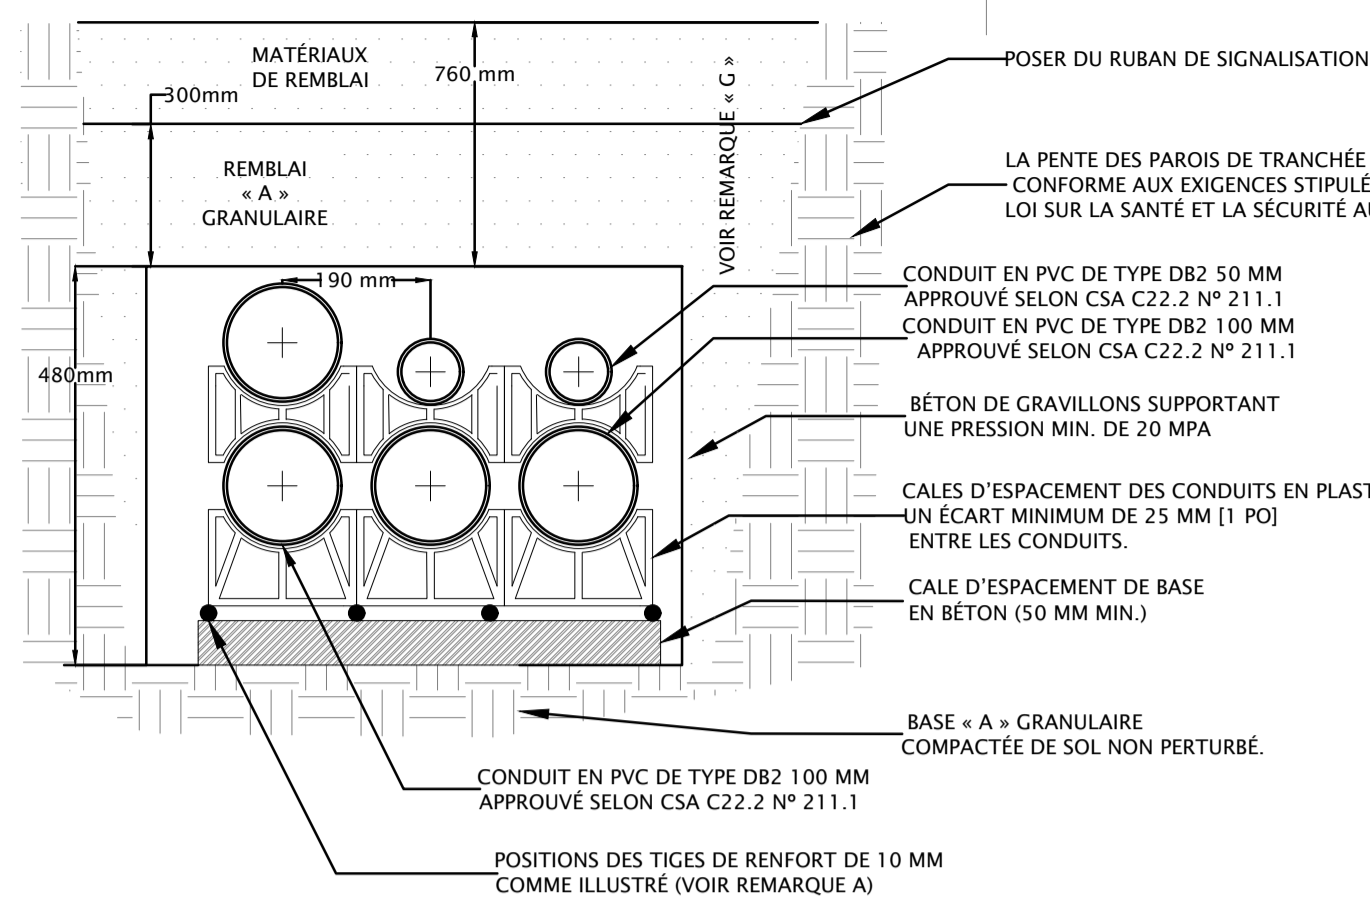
MATÉRIAUX DE REMBLAI

760 mm

300mm

REMBLAI « A » GRANULAIRE

VOIR REMARQUE « G »

POSER DU RUBAN DE SIGNALISATION

LA PENTE DES PAROIS DE TRANCHÉE CONFORME AUX EXIGENCES STIPULÉ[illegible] LOI SUR LA SANTÉ ET LA SÉCURITÉ AU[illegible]

190 mm

480mm

CONDUIT EN PVC DE TYPE DB2 50 MM APPROUVÉ SELON CSA C22.2 Nº 211.1

CONDUIT EN PVC DE TYPE DB2 100 MM APPROUVÉ SELON CSA C22.2 Nº 211.1

BÉTON DE GRAVILLONS SUPPORTANT UNE PRESSION MIN. DE 20 MPA

CALES D'ESPACEMENT DES CONDUITS EN PLAST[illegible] UN ÉCART MINIMUM DE 25 MM [1 PO] ENTRE LES CONDUITS.

CALE D'ESPACEMENT DE BASE EN BÉTON (50 MM MIN.)

BASE « A » GRANULAIRE COMPACTÉE DE SOL NON PERTURBÉ.

CONDUIT EN PVC DE TYPE DB2 100 MM APPROUVÉ SELON CSA C22.2 Nº 211.1

POSITIONS DES TIGES DE RENFORT DE 10 MM COMME ILLUSTRÉ (VOIR REMARQUE A)